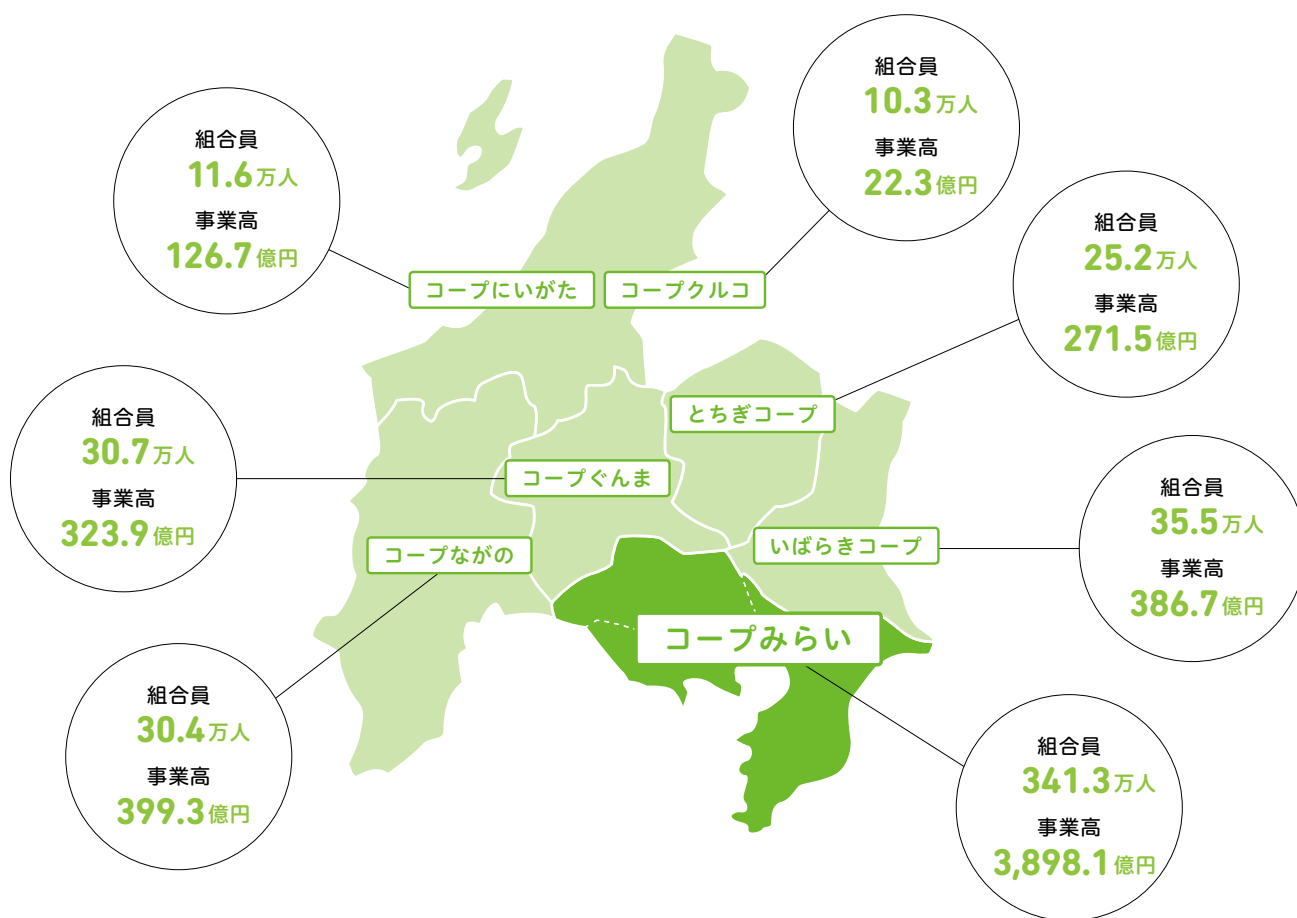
組合員
11.6万人
事業高
126.7億円

コープにいがた

組合員
10.3万人
事業高
22.3億円

コープクルコ

組合員
25.2万人
事業高
271.5億円

とちぎコープ

組合員
30.7万人
事業高
323.9億円

コープぐんま

組合員
35.5万人
事業高
386.7億円

いばらきコープ

コープながの

コープみらい

組合員
30.4万人
事業高
399.3億円

組合員
341.3万人
事業高
3,898.1億円